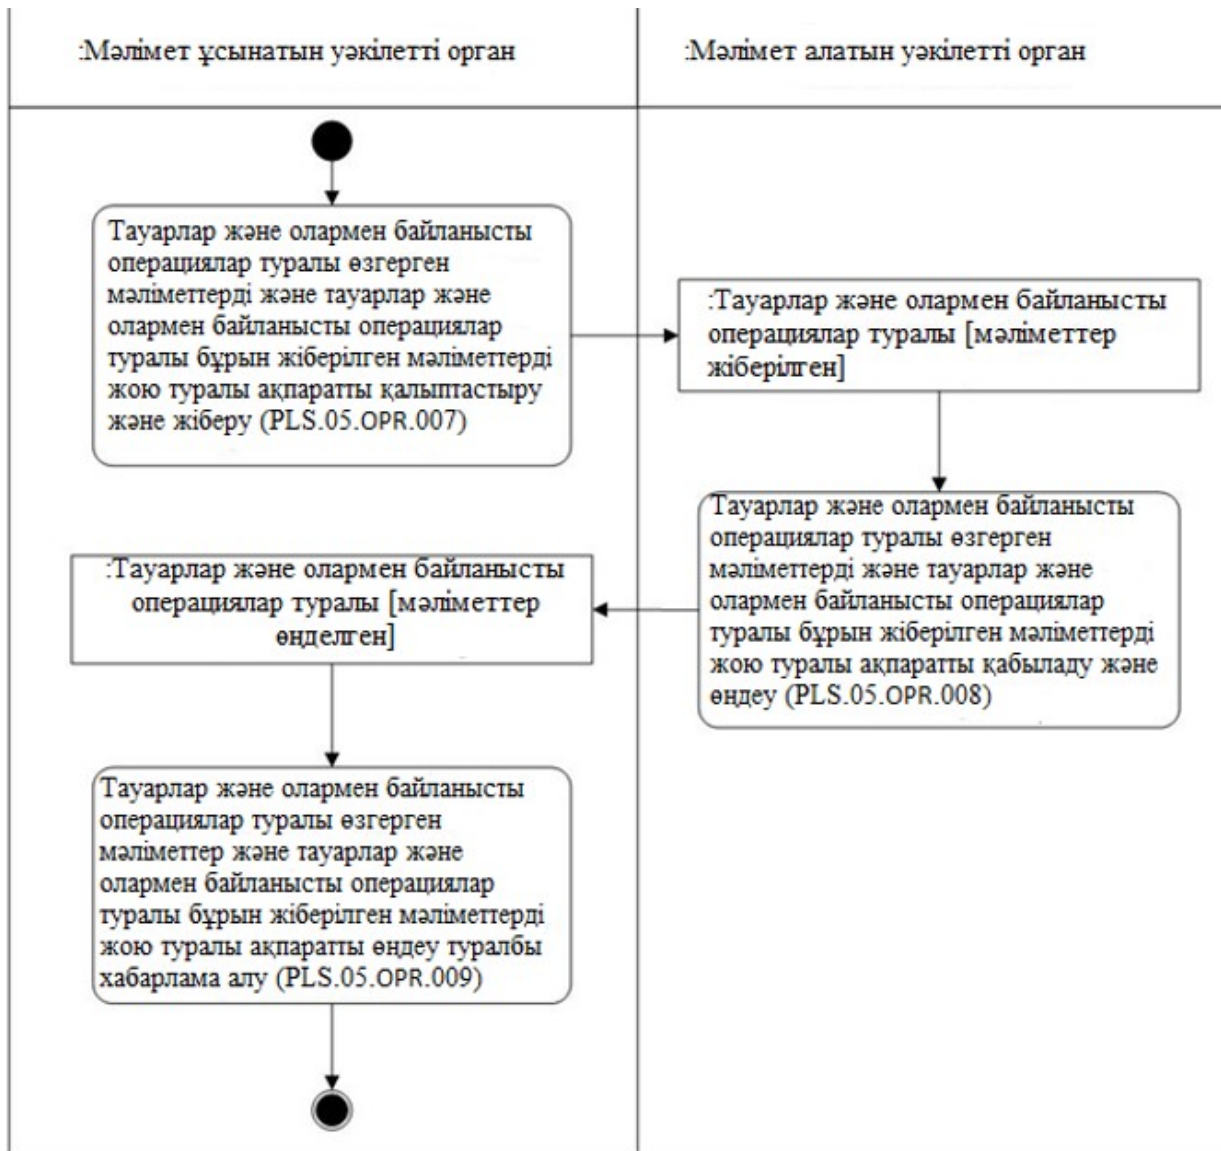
:Мәлімет ұсынатын уәкілетті орган

:Мәлімет алатын уәкілетті орган

Тауарлар және олармен байланысты операциялар туралы өзгерген мәліметтерді және тауарлар және олармен байланысты операциялар туралы бұрын жіберілген мәліметтерді жою туралы ақпаратты қалыптастыру және жіберу (PLS.05.OPR.007)

:Тауарлар және олармен байланысты операциялар туралы [мәліметтер жіберілген]

Тауарлар және олармен байланысты операциялар туралы өзгерген мәліметтерді және тауарлар және олармен байланысты операциялар туралы бұрын жіберілген мәліметтерді жою туралы ақпаратты қабылдау және өңдеу (PLS.05.OPR.008)

:Тауарлар және олармен байланысты операциялар туралы [мәліметтер өңделген]

Тауарлар және олармен байланысты операциялар туралы өзгерген мәліметтер және тауарлар және олармен байланысты операциялар туралы бұрын жіберілген мәліметтерді жою туралы ақпаратты өңдеу туралбы хабарлама алу (PLS.05.OPR.009)